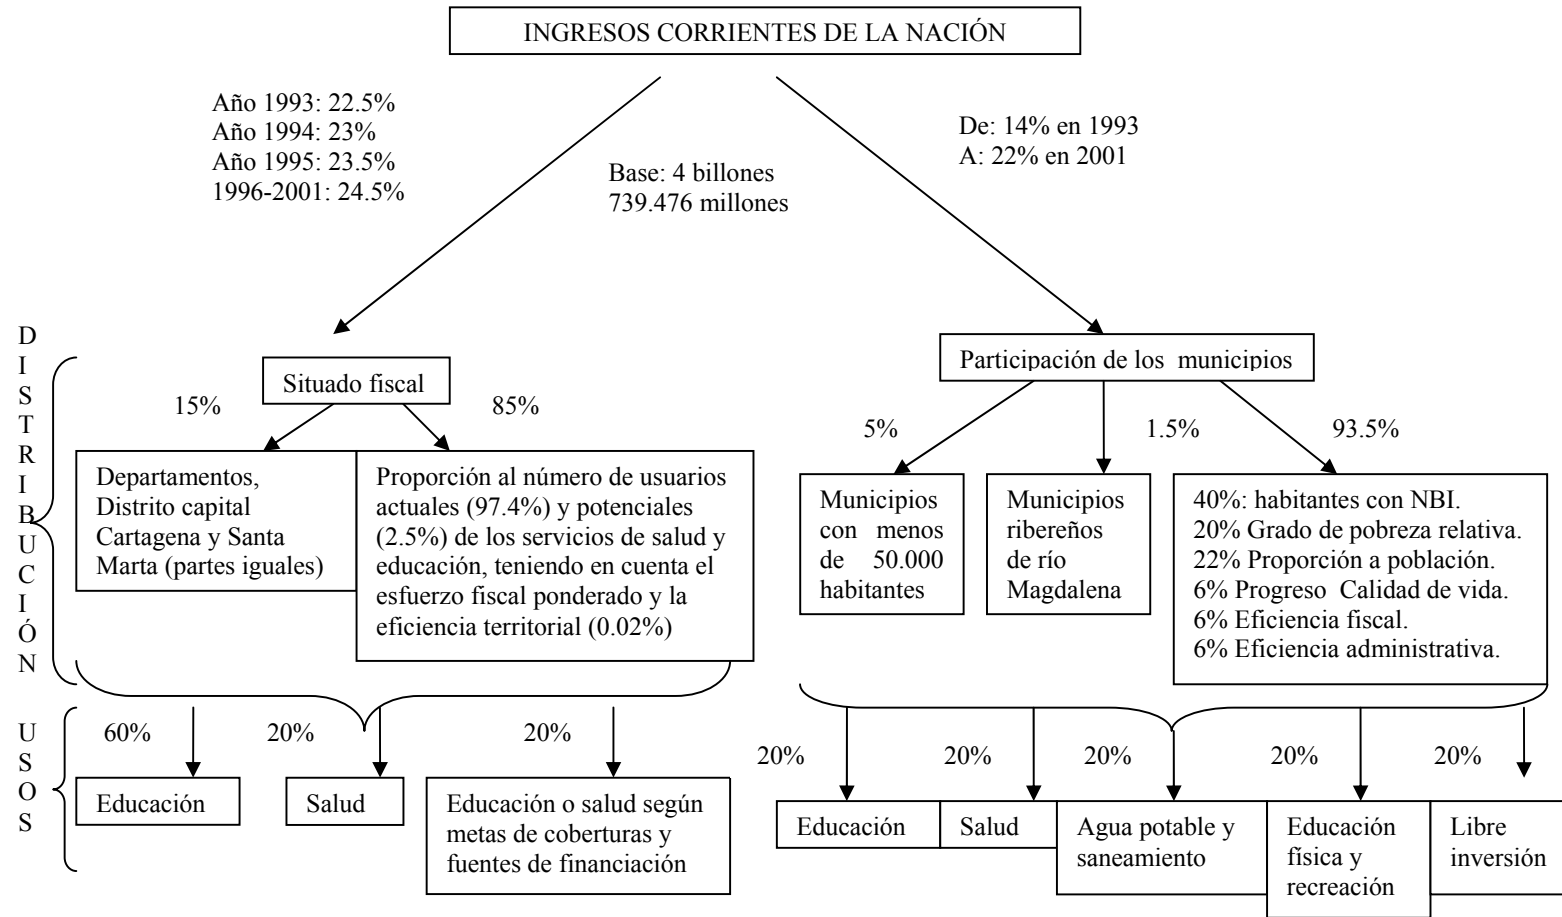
INGRESOS CORRIENTES DE LA NACIÓN

Año 1993: 22.5%
Año 1994: 23%
Año 1995: 23.5%
1996-2001: 24.5%

Base: 4 billones
739.476 millones

De: 14% en 1993
A: 22% en 2001

DISTRIBUCIÓN

Situado fiscal

15%

85%

Departamentos, Distrito capital Cartagena y Santa Marta (partes iguales)

Proporción al número de usuarios actuales (97.4%) y potenciales (2.5%) de los servicios de salud y educación, teniendo en cuenta el esfuerzo fiscal ponderado y la eficiencia territorial (0.02%)

Participación de los municipios

5%

1.5%

93.5%

Municipios con menos de 50.000 habitantes

Municipios ribereños de río Magdalena

40%: habitantes con NBI.
20% Grado de pobreza relativa.
22% Proporción a población.
6% Progreso Calidad de vida.
6% Eficiencia fiscal.
6% Eficiencia administrativa.

USOS

60%

20%

20%

Educación

Salud

Educación o salud según metas de coberturas y fuentes de financiación

20%

20%

20%

20%

20%

Educación

Salud

Agua potable y saneamiento

Educación física y recreación

Libre inversión